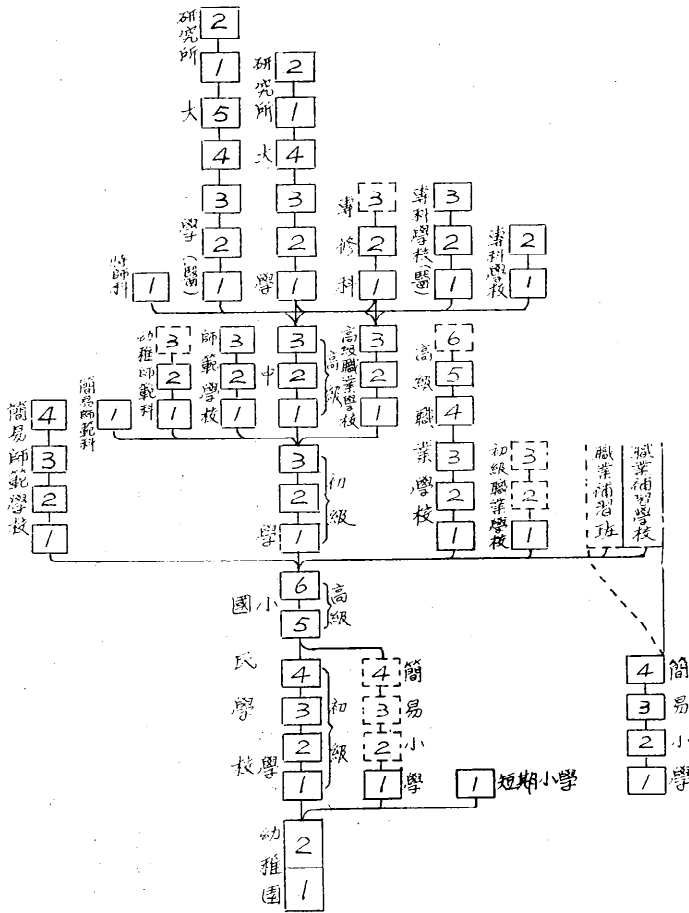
研究所
2
1
大
5
4
3
學(醫)
2
1

研究所
2
1
大
4
3
2
學
1

專修科
3
2
1

專科學校(醫)
3
2
1

專科學校
2
1

特師科
1

幼稚師範科
3
2
1

師範學校
3
2
1

中
3
2
1
高級

高級職業學校
3
2
1

高級職業學校
6
5
4
3
2
1

簡易師範科
1

簡易師範學校
4
3
2
1

3
2
1
初級

初級職業學校
3
2
1

職業補習班

職業補習學校

國小
6
5
高級

民學校學
4
3
2
1
初級

簡易小學
4
3
2
1

短期小學
1

簡易小學
4
3
2
1

幼稚園
2
1